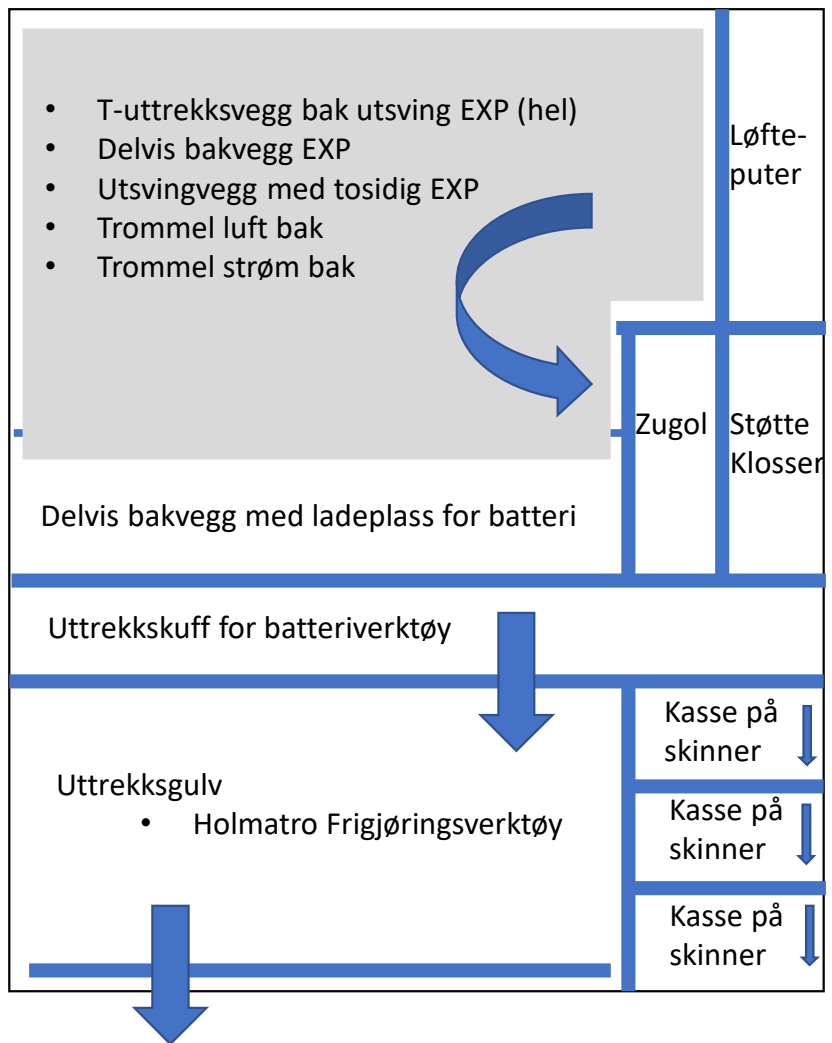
- T-uttrekksvegg bak utsving EXP (hel)
- Delvis bakvegg EXP
- Utsvingvegg med tosidig EXP
- Trommel luft bak
- Trommel strøm bak

Løfteputer

Zugol

Støtte Klosser

Delvis bakvegg med ladeplass for batteri

Uttrekkskuff for batteriverktøy

Kasse på skinner

Uttrekksgulv
- Holmatro Frigjøringsverktøy

Kasse på skinner

Kasse på skinner